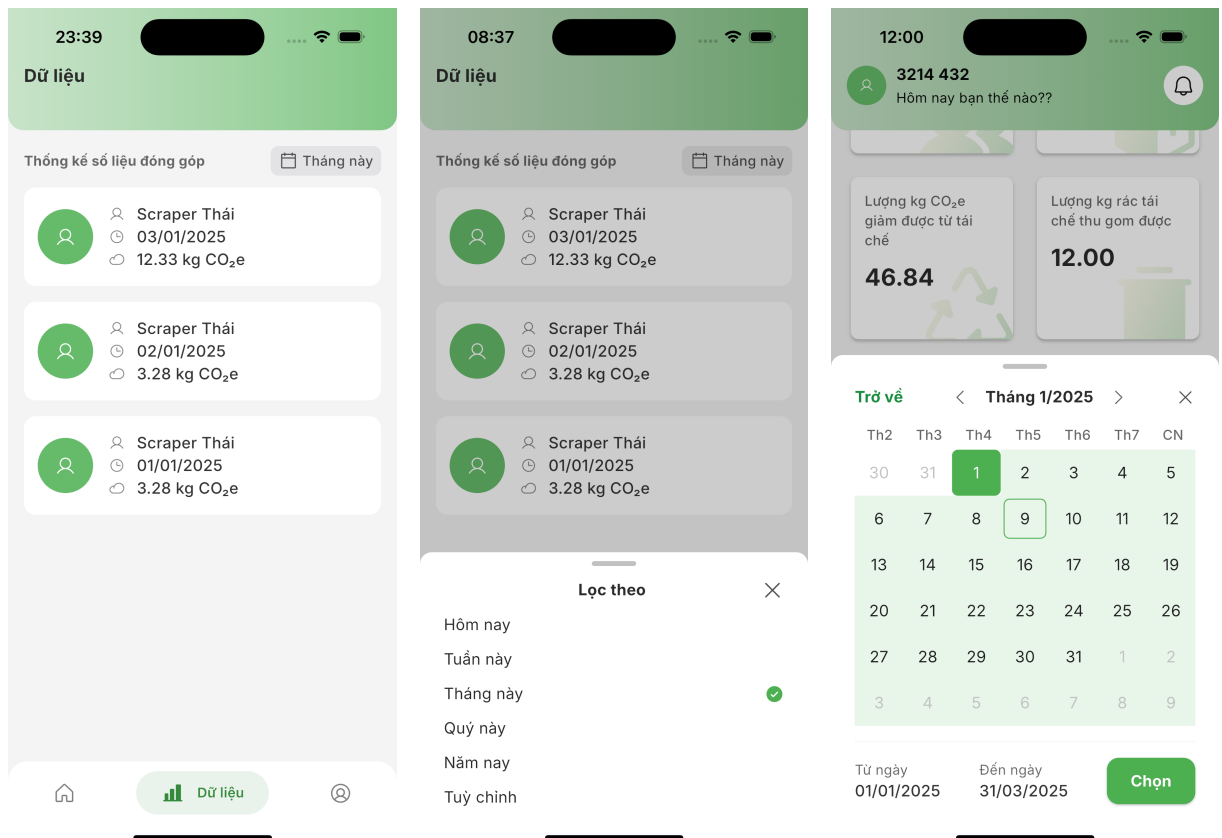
23:39

Dữ liệu

Thống kê số liệu đóng góp

Tháng này

Scraper Thái
03/01/2025
12.33 kg $CO_2$e

Scraper Thái
02/01/2025
3.28 kg $CO_2$e

Scraper Thái
01/01/2025
3.28 kg $CO_2$e

Dữ liệu

08:37

Dữ liệu

Thống kê số liệu đóng góp

Tháng này

Scraper Thái
03/01/2025
12.33 kg $CO_2$e

Scraper Thái
02/01/2025
3.28 kg $CO_2$e

Scraper Thái
01/01/2025
3.28 kg $CO_2$e

Lọc theo

Hôm nay
Tuần này
Tháng này
Quý này
Năm nay
Tuỳ chỉnh

12:00

3214 432
Hôm nay bạn thế nào??

Lượng kg $CO_2$e giảm được từ tái chế
46.84

Lượng kg rác tái chế thu gom được
12.00

Trở về

Tháng 1/2025

| Th2 | Th3 | Th4 | Th5 | Th6 | Th7 | CN |
|---|---|---|---|---|---|---|
| 30 | 31 | 1 | 2 | 3 | 4 | 5 |
| 6 | 7 | 8 | 9 | 10 | 11 | 12 |
| 13 | 14 | 15 | 16 | 17 | 18 | 19 |
| 20 | 21 | 22 | 23 | 24 | 25 | 26 |
| 27 | 28 | 29 | 30 | 31 | 1 | 2 |
| 3 | 4 | 5 | 6 | 7 | 8 | 9 |

Từ ngày
01/01/2025

Đến ngày
31/03/2025

Chọn